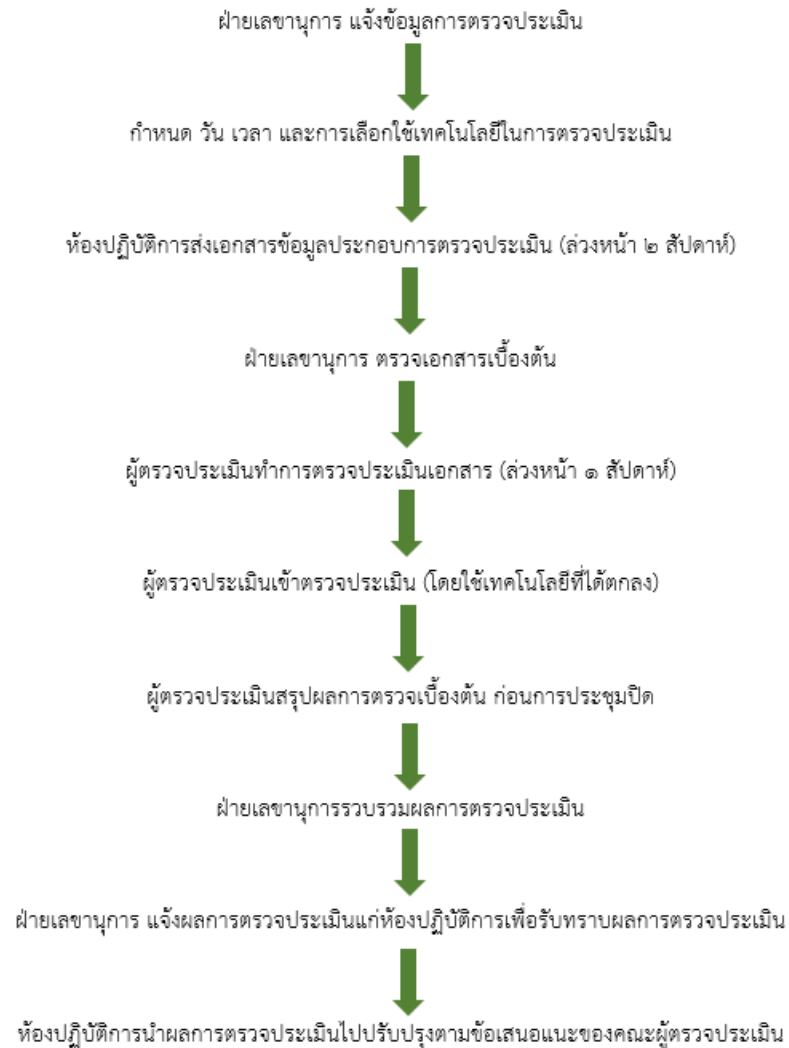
ฝ่ายเลขานุการ แจ้งข้อมูลการตรวจประเมิน

กำหนด วัน เวลา และการเลือกใช้เทคโนโลยีในการตรวจประเมิน

ห้องปฏิบัติการส่งเอกสารข้อมูลประกอบการตรวจประเมิน (ล่วงหน้า ๒ สัปดาห์)

ฝ่ายเลขานุการ ตรวจเอกสารเบื้องต้น

ผู้ตรวจประเมินทำการตรวจประเมินเอกสาร (ล่วงหน้า ๑ สัปดาห์)

ผู้ตรวจประเมินเข้าตรวจประเมิน (โดยใช้เทคโนโลยีที่ได้ตกลง)

ผู้ตรวจประเมินสรุปผลการตรวจเบื้องต้น ก่อนการประชุมปิด

ฝ่ายเลขานุการรวบรวมผลการตรวจประเมิน

ฝ่ายเลขานุการ แจ้งผลการตรวจประเมินแก่ห้องปฏิบัติการเพื่อรับทราบผลการตรวจประเมิน

ห้องปฏิบัติการนำผลการตรวจประเมินไปปรับปรุงตามข้อเสนอแนะของคณะผู้ตรวจประเมิน